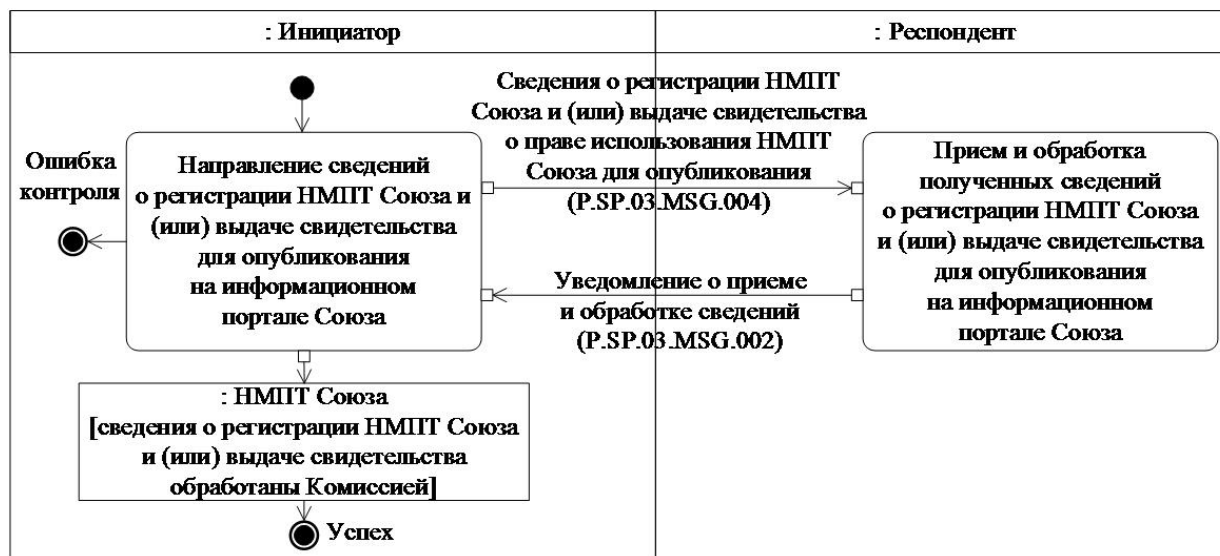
: Инициатор

: Респондент

Ошибка контроля

Направление сведений о регистрации НМПТ Союза и (или) выдаче свидетельства для опубликования на информационном портале Союза

Сведения о регистрации НМПТ Союза и (или) выдаче свидетельства о праве использования НМПТ Союза для опубликования (P.SP.03.MSG.004)

Прием и обработка полученных сведений о регистрации НМПТ Союза и (или) выдаче свидетельства для опубликования на информационном портале Союза

Уведомление о приеме и обработке сведений (P.SP.03.MSG.002)

: НМПТ Союза [сведения о регистрации НМПТ Союза и (или) выдаче свидетельства обработаны Комиссией]

Успех